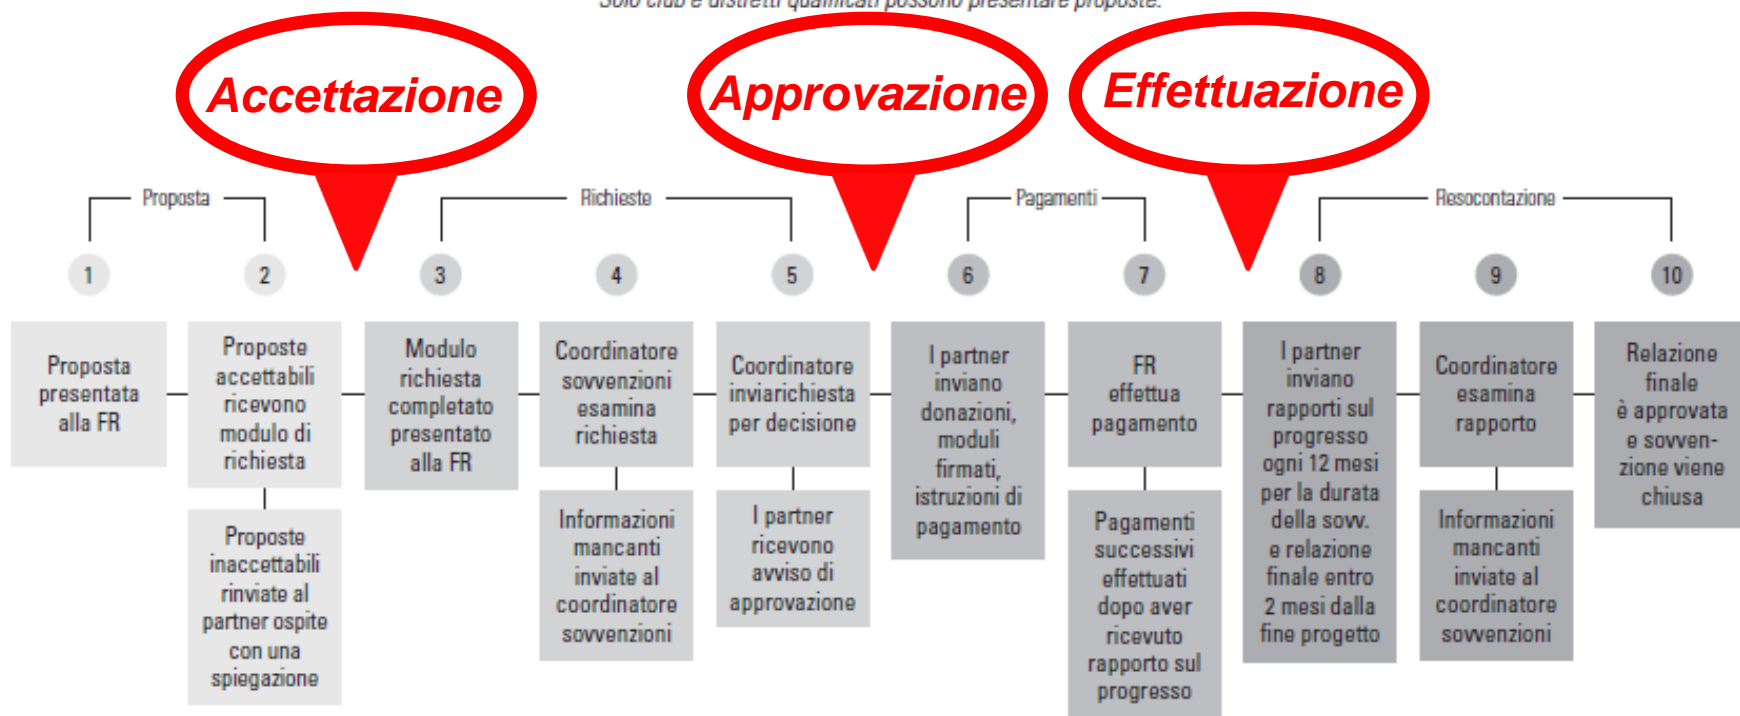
Solo club e distretti qualificati possono presentare proposte.

Accettazione

Approvazione

Effettuazione

Proposta

Richieste

Pagamenti

Resocontazione

1

2

3

4

5

6

7

8

9

10

Proposta presentata alla FR

Proposte accettabili ricevono modulo di richiesta

Proposte inaccettabili rinviate al partner ospite con una spiegazione

Modulo richiesta completato presentato alla FR

Coordinatore sovvenzioni esamina richiesta

Informazioni mancanti inviate al coordinatore sovvenzioni

Coordinatore inviarichiesta per decisione

I partner ricevono avviso di approvazione

I partner inviano donazioni, moduli firmati, istruzioni di pagamento

FR effettua pagamento

Pagamenti successivi effettuati dopo aver ricevuto rapporto sul progresso

I partner inviano rapporti sul progresso ogni 12 mesi per la durata della sovv. e relazione finale entro 2 mesi dalla fine progetto

Coordinatore esamina rapporto

Informazioni mancanti inviate al coordinatore sovvenzioni

Relazione finale è approvata e sovvenzione viene chiusa